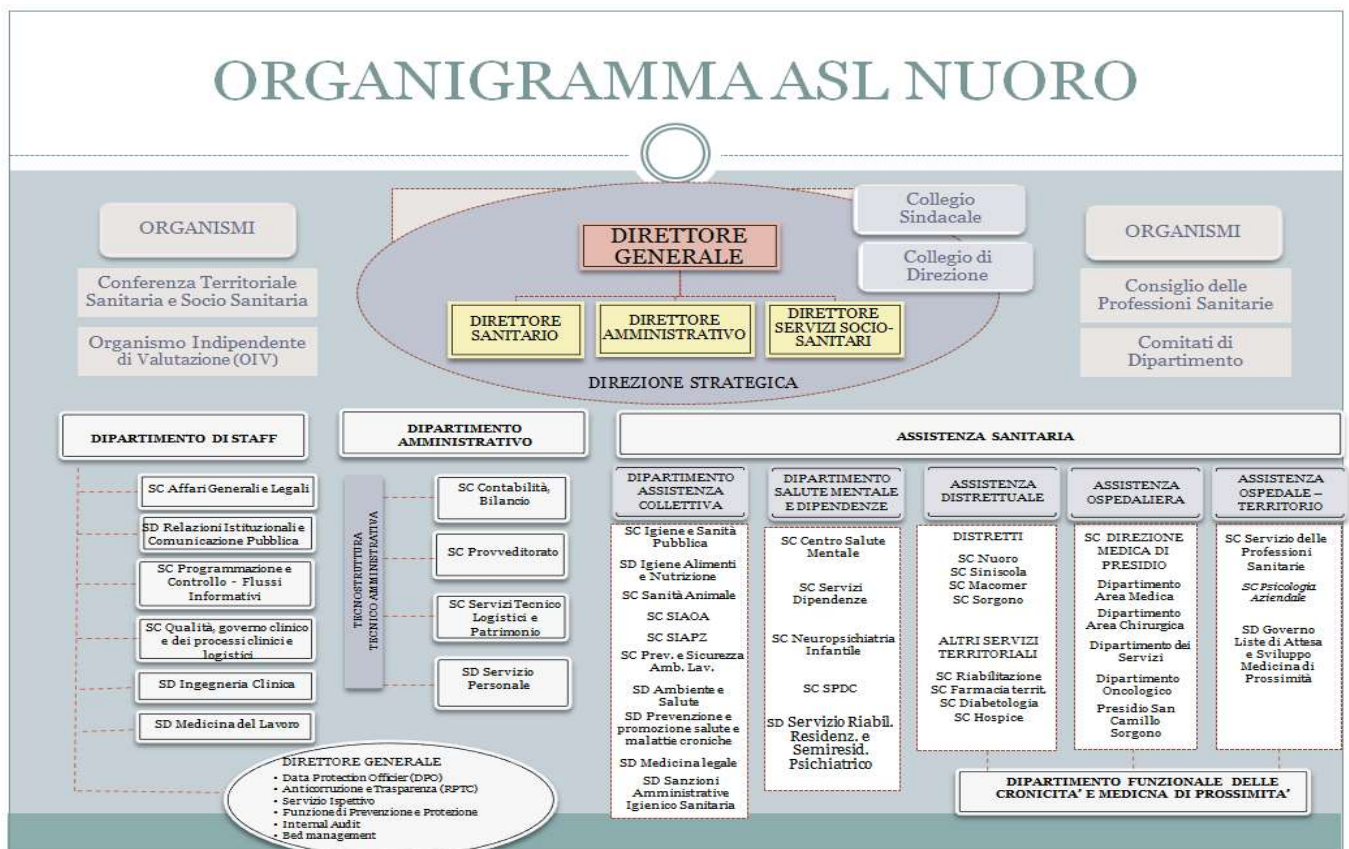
ORGANIGRAMMA ASL NUORO

ORGANISMI

Conferenza Territoriale Sanitaria e Socio Sanitaria

Organismo Indipendente di Valutazione (OIV)

DIRETTORE GENERALE

Collegio Sindacale

Collegio di Direzione

DIRETTORE SANITARIO

DIRETTORE AMMINISTRATIVO

DIRETTORE SERVIZI SOCIO-SANITARI

DIREZIONE STRATEGICA

ORGANISMI

Consiglio delle Professioni Sanitarie

Comitati di Dipartimento

DIPARTIMENTO DI STAFF

SC Affari Generali e Legali

SD Relazioni Istituzionali e Comunicazione Pubblica

SC Programmazione e Controllo - Flussi Informativi

SC Qualità, governo clinico e dei processi clinici e logistici

SD Ingegneria Clinica

SD Medicina del Lavoro

DIRETTORE GENERALE
• Data Protection Officier (DPO)
• Anticorruzione e Trasparenza (RPTC)
• Servizio Ispettivo
• Funzione di Prevenzione e Protezione
• Internal Audit
• Bed management

DIPARTIMENTO AMMINISTRATIVO

TECNOSTRUTTURA TECNICO AMMINISTRATIVA

SC Contabilità, Bilancio

SC Provveditorato

SC Servizi Tecnico Logistici e Patrimonio

SD Servizio Personale

ASSISTENZA SANITARIA

DIPARTIMENTO ASSISTENZA COLLETTIVA

SC Igiene e Sanità Pubblica
SD Igiene Alimenti e Nutrizione
SC Sanità Animale
SC SIAOA
SC SIAPZ
SC Prev. e Sicurezza Amb. Lav.
SD Ambiente e Salute
SD Prevenzione e promozione salute e malattie croniche
SD Medicina legale
SD Sanzioni Amministrative Igienico Sanitaria

DIPARTIMENTO SALUTE MENTALE E DIPENDENZE

SC Centro Salute Mentale
SC Servizi Dipendenze
SC Neuropsichiatria Infantile
SC SPDC
SD Servizio Riabil. Residenz. e Semiresid. Psichiatrico

ASSISTENZA DISTRETTUALE

DISTRETTI
SC Nuoro
SC Siniscola
SC Macomer
SC Sorgono

ALTRI SERVIZI TERRITORIALI
SC Riabilitazione
SC Farmacia territ.
SC Diabetologia
SC Hospice

ASSISTENZA OSPEDALIERA

SC DIREZIONE MEDICA DI PRESIDIO
Dipartimento Area Medica
Dipartimento Area Chirurgica
Dipartimento dei Servizi
Dipartimento Oncologico
Presidio San Camillo Sorgono

ASSISTENZA OSPEDALE – TERRITORIO

SC Servizio delle Professioni Sanitarie
SC Psicologia Aziendale
SD Governo Liste di Attesa e Sviluppo Medicina di Prossimità

DIPARTIMENTO FUNZIONALE DELLE CRONICITA' E MEDICNA DI PROSSIMITA'